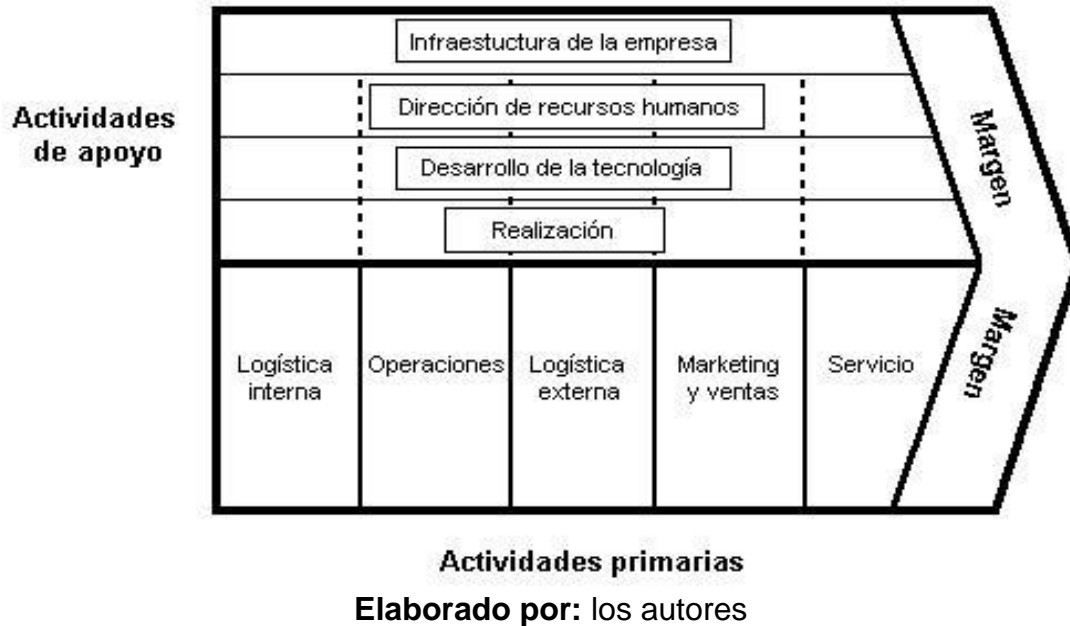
Actividades de apoyo

Infraestuctura de la empresa

Dirección de recursos humanos

Desarrollo de la tecnología

Realización

Margen

Logística interna

Operaciones

Logística externa

Marketing y ventas

Servicio

Margen

Actividades primarias

**Elaborado por:** los autores